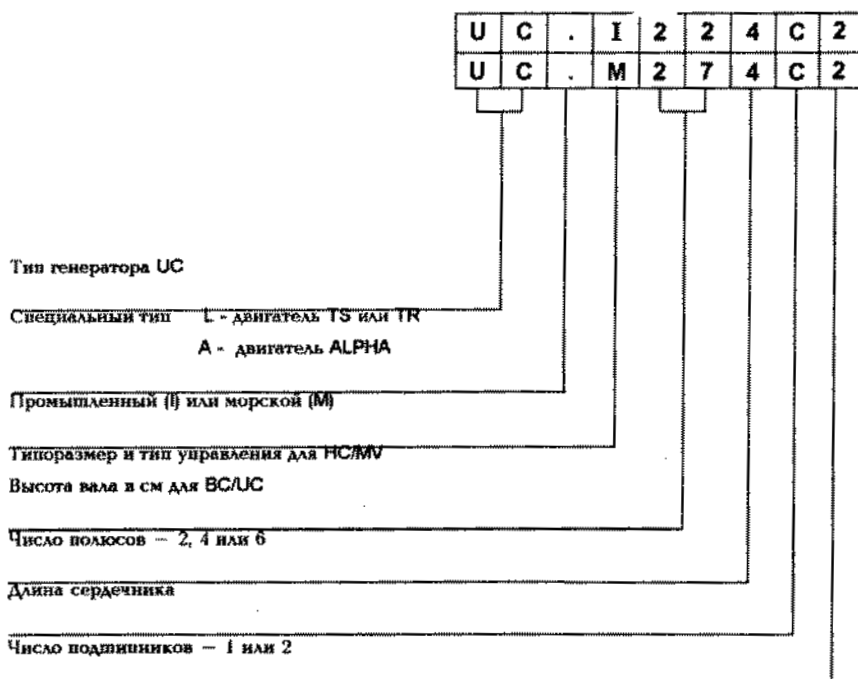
| U | C | . | I | 2 | 2 | 4 | C | 2 |
|---|---|---|---|---|---|---|---|---|
| U | C | . | M | 2 | 7 | 4 | C | 2 |

Тип генератора UC

Специальный тип L - двигатель TS или TR
A - двигатель ALPHA

Промышленный (I) или морской (M)

Типоразмер и тип управления для HC/MV
Высота вала в см для BC/UC

Число полюсов — 2, 4 или 6

Длина сердечника

Число подшипников — 1 или 2